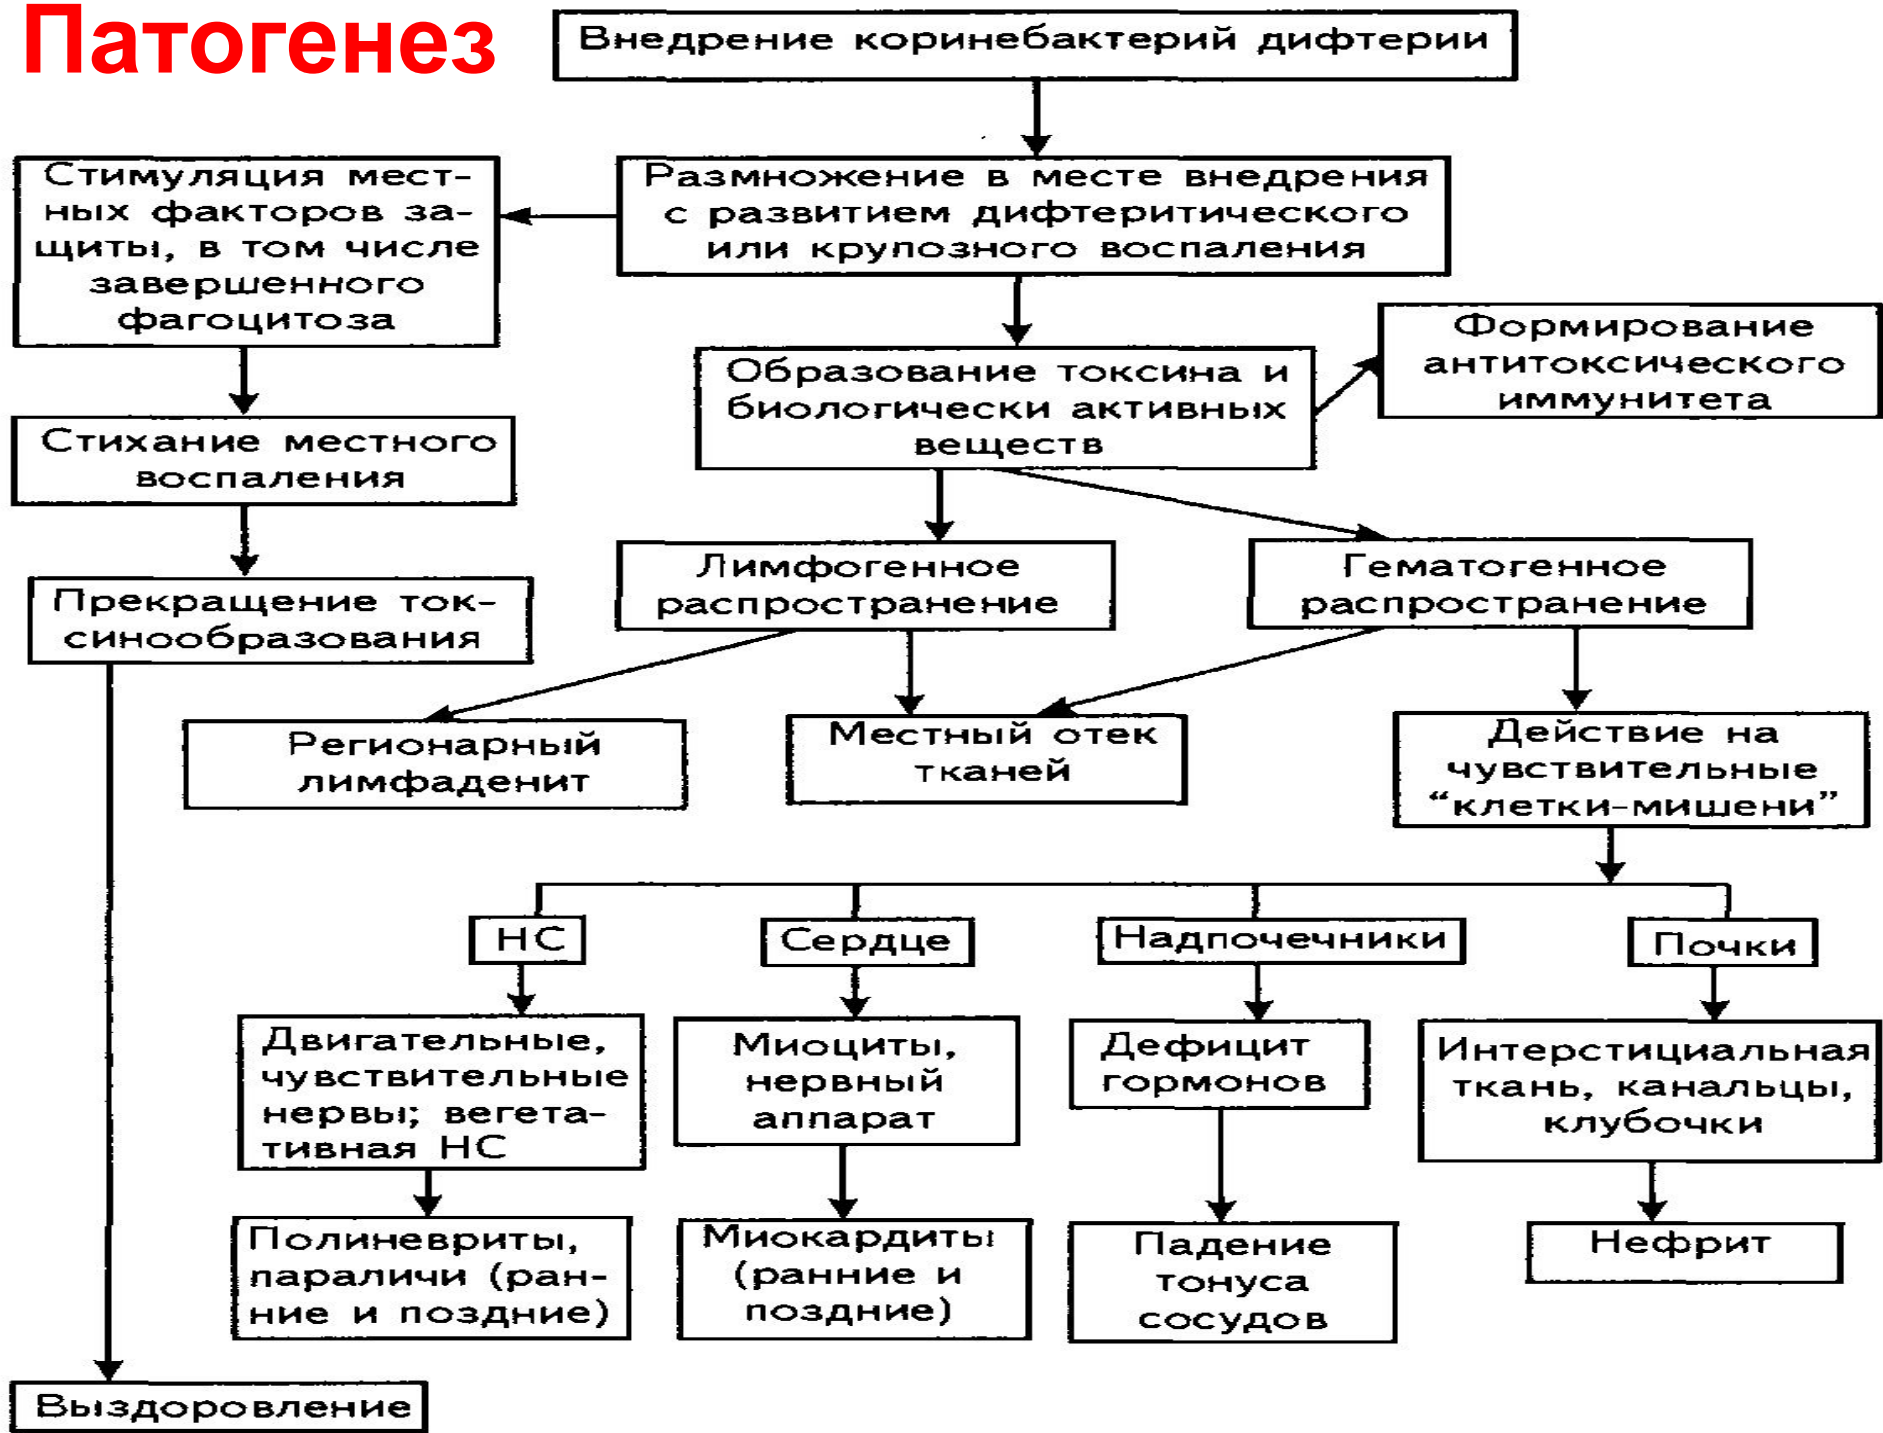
Патогенез

Внедрение коринебактерий дифтерии

Размножение в месте внедрения с развитием дифтеритического или крупозного воспаления

Стимуляция местных факторов защиты, в том числе завершенного фагоцитоза

Стихание местного воспаления

Прекращение токсинообразования

Образование токсина и биологически активных веществ

Формирование антитоксического иммунитета

Лимфогенное распространение

Гематогенное распространение

Регионарный лимфаденит

Местный отек тканей

Действие на чувствительные “клетки-мишени”

НС

Сердце

Надпочечники

Почки

Двигательные, чувствительные нервы; вегетативная НС

Миоциты, нервный аппарат

Дефицит гормонов

Интерстициальная ткань, канальцы, клубочки

Полиневриты, параличи (ранние и поздние)

Миокардиты (ранние и поздние)

Падение тонуса сосудов

Нефрит

Выздоровление